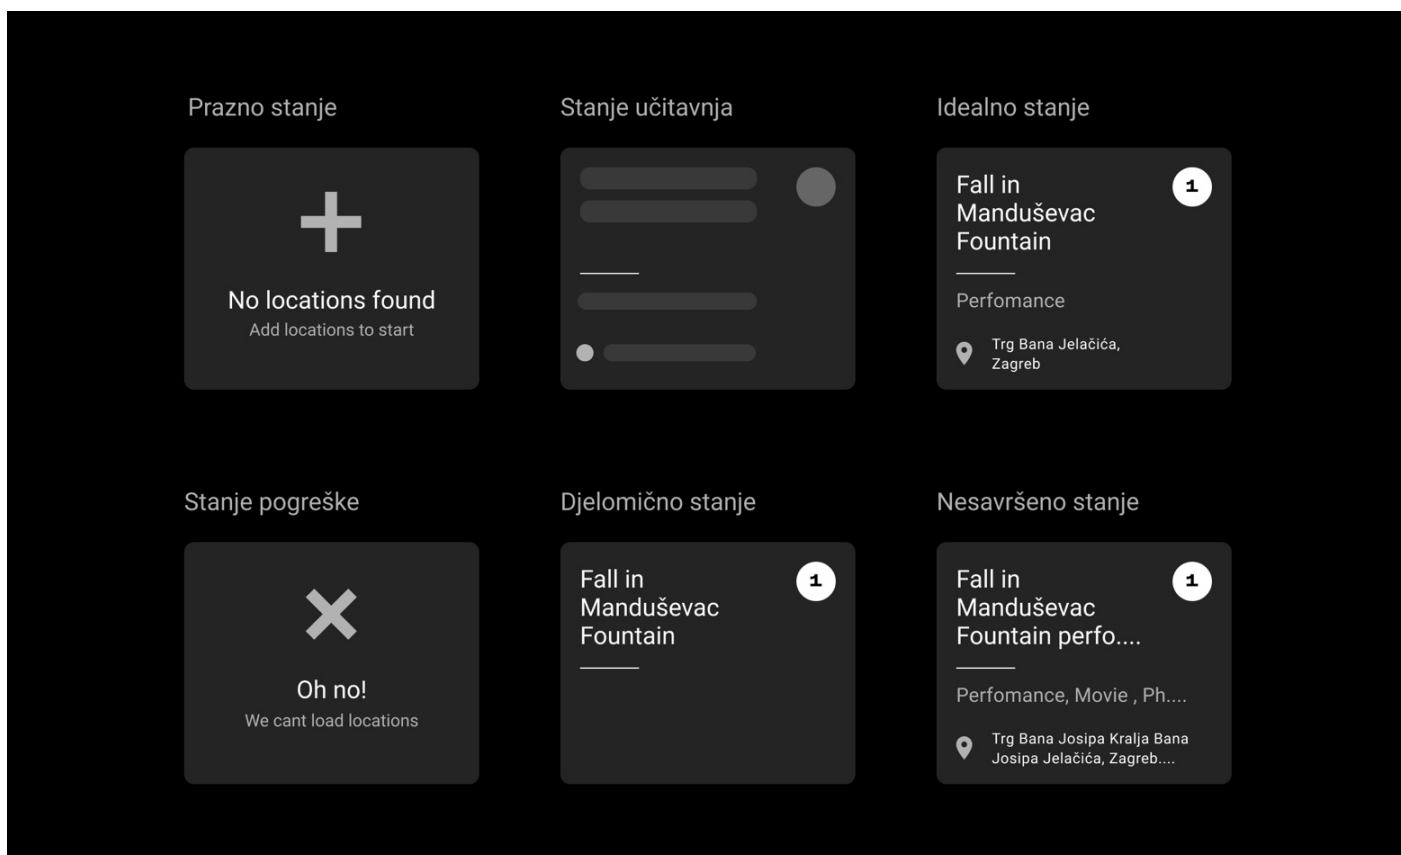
Prazno stanje

No locations found
Add locations to start

Stanje učitavnja

Idealno stanje

Fall in Manduševac Fountain

1

Perfomance

Trg Bana Jelačića, Zagreb

Stanje pogreške

Oh no!
We cant load locations

Djelomično stanje

Fall in Manduševac Fountain

1

Nesavršeno stanje

Fall in Manduševac Fountain perfo....

1

Perfomance, Movie , Ph....

Trg Bana Josipa Kralja Bana Josipa Jelačića, Zagreb....